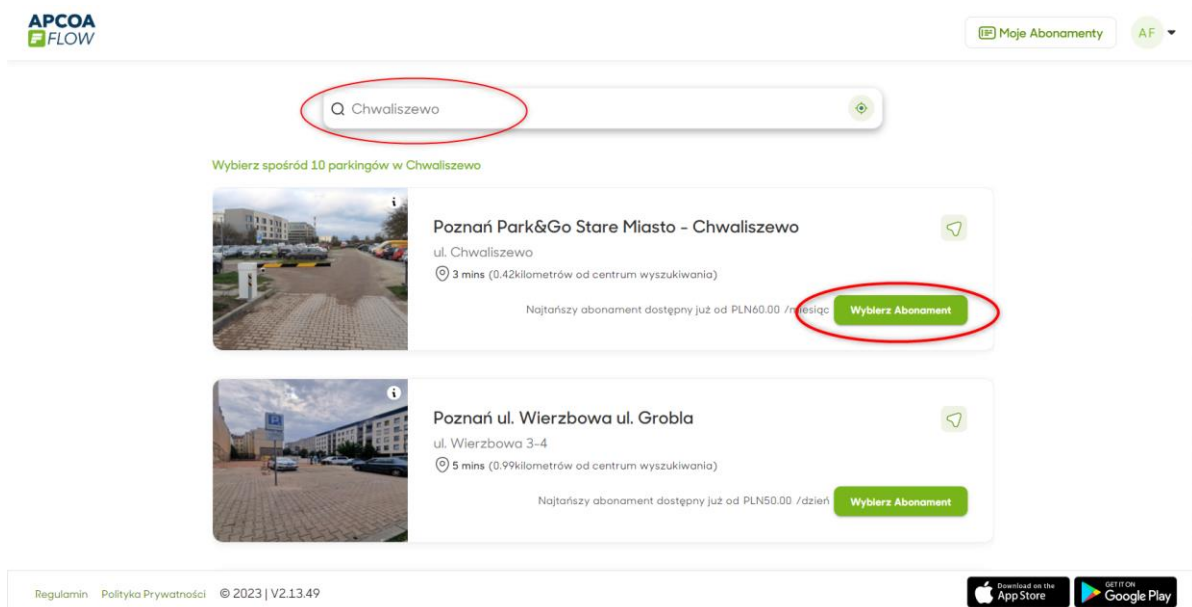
APCOA
FLOW

Moje Abonamenty

AF

Chwaliszewo

Wybierz spośród 10 parkingów w Chwaliszewo

Poznań Park&Go Stare Miasto - Chwaliszewo

ul. Chwaliszewo

3 mins (0.42kilometrów od centrum wyszukiwania)

Najtańszy abonament dostępny już od PLN60.00 /miesiąc

Wybierz Abonament

Poznań ul. Wierzbowa ul. Grobla

ul. Wierzbowa 3-4

5 mins (0.99kilometrów od centrum wyszukiwania)

Najtańszy abonament dostępny już od PLN50.00 /dzień

Wybierz Abonament

Regulamin Polityka Prywatności © 2023 | V2.13.49

Download on the App Store

GET IT ON Google Play